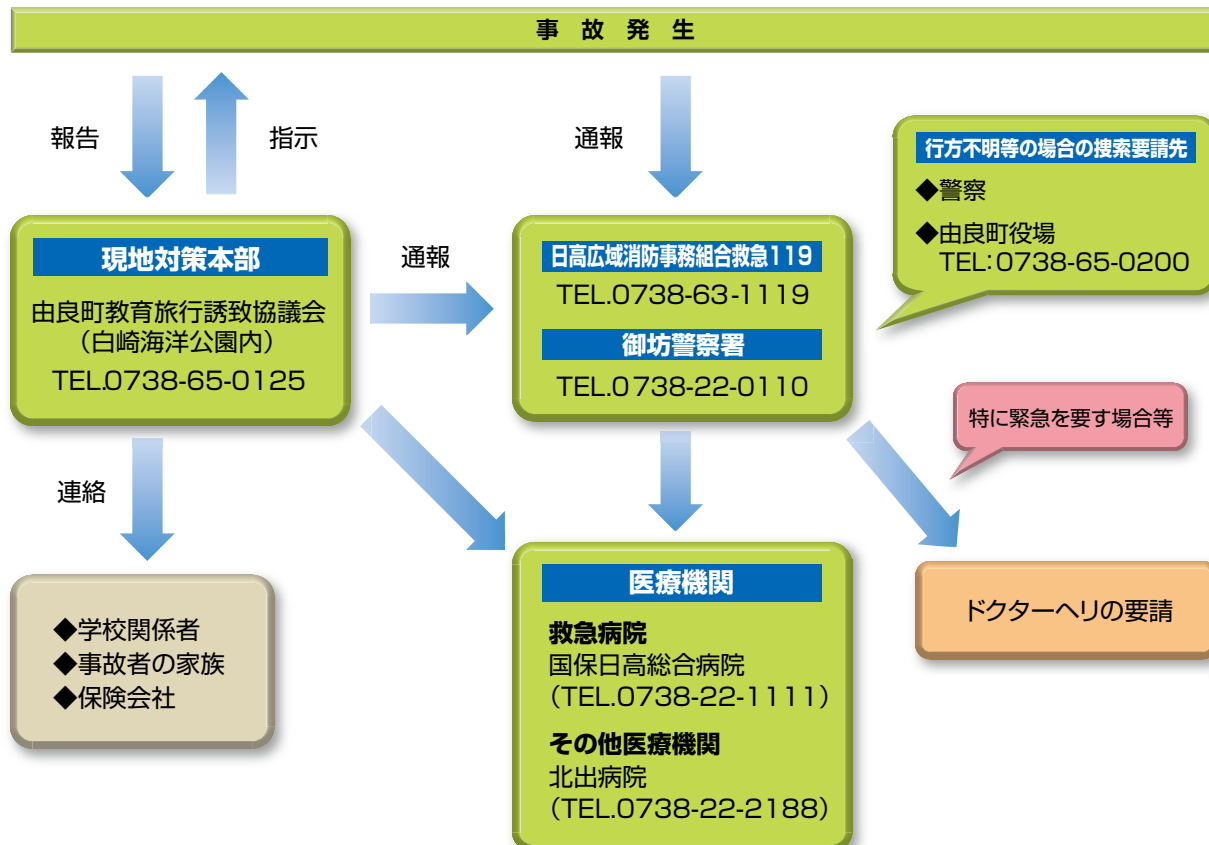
事 故 発 生

報告

指示

通報

行方不明等の場合の捜索要請先
◆警察
◆由良町役場
TEL:0738-65-0200

現地対策本部
由良町教育旅行誘致協議会
(白崎海洋公園内)
TEL.0738-65-0125

通報

日高広域消防事務組合救急119
TEL.0738-63-1119
御坊警察署
TEL.0738-22-0110

特に緊急を要す場合等

連絡

◆学校関係者
◆事故者の家族
◆保険会社

医療機関
救急病院
国保日高総合病院
(TEL.0738-22-1111)
その他医療機関
北出病院
(TEL.0738-22-2188)

ドクターヘリの要請